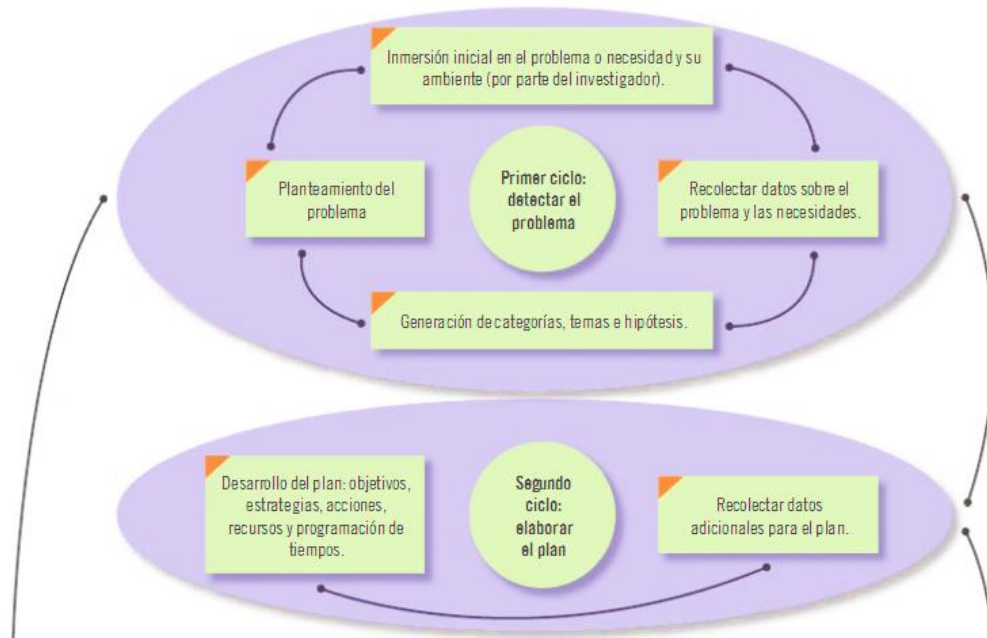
Inmersión inicial en el problema o necesidad y su ambiente (por parte del investigador).

Planteamiento del problema

Primer ciclo: detectar el problema

Recolectar datos sobre el problema y las necesidades.

Generación de categorías, temas e hipótesis.

Desarrollo del plan: objetivos, estrategias, acciones, recursos y programación de tiempos.

Segundo ciclo: elaborar el plan

Recolectar datos adicionales para el plan.